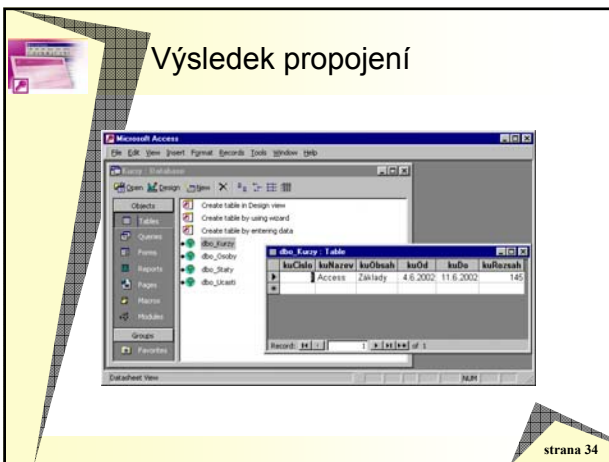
Výsledek propojení

Microsoft Access

File Edit View Insert Format Records Tools Window Help

Kurzy : Database

Open Design New

Objects

Tables

Queries

Forms

Reports

Pages

Macros

Modules

Groups

Favorites

Create table in Design view

Create table by using wizard

Create table by entering data

dbo_Kurzy

dbo_Osoby

dbo_Staty

dbo_Ucasti

dbo_Kurzy : Table

| kuCislo | kuNazev | kuObsah | kuOd | kuDo | kuRozsah |
|---|---|---|---|---|---|
| | Access | Základy | 4.6.2002 | 11.6.2002 | 145 |
| | | | | | |

Record: 1 of 1

Datasheet View

NUM

strana 34